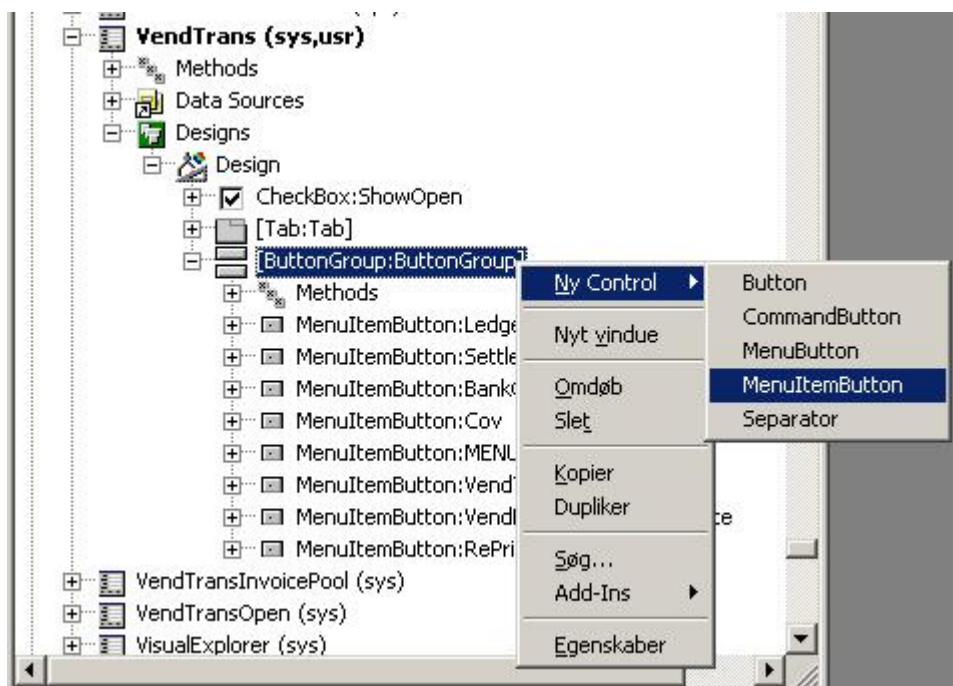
VendTrans (sys,usr)
Methods
Data Sources
Designs
Design
CheckBox:ShowOpen
[Tab:Tab]
[ButtonGroup:ButtonGroup]
Methods
MenuItemButton:Ledge
MenuItemButton:Settle
MenuItemButton:Bank
MenuItemButton:Cov
MenuItemButton:MENU
MenuItemButton:Vend
MenuItemButton:Vend
MenuItemButton:RePri
VendTransInvoicePool (sys)
VendTransOpen (sys)
VisualExplorer (sys)

Ny Control
Nyt vindue
Omdøb
Slet
Kopier
Dupliker
Søg...
Add-Ins
Egenskaber

Button
CommandButton
MenuButton
MenuItemButton
Separator